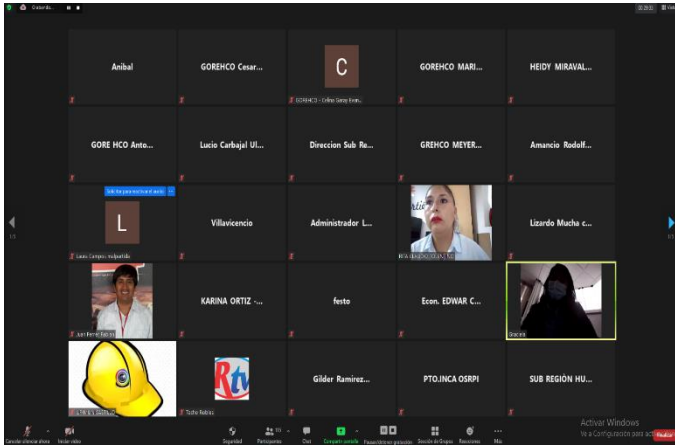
Anibal
GOREHCO Cesar...
C
GOREHCO - Celina Garay Evan...
GOREHCO MARI...
HEIDY MIRAVAL...
GORE HCO Anto...
Lucio Carbajal Ul...
Direccion Sub Re...
GREHCO MEYER...
Amancio Rodolf...
L
Lucas Campos Independiente
Villavicencio
Administrador L...
Lizardo Mucha c...
Juan Ferrer Balcazar
KARINA ORTIZ -...
festo
Econ. EDWAR C...
Gracias
Gilder Ramirez...
PTO.INCA OSRPI
SUB REGIÒN HU...
Rtv
Tiche Rebis
1/3
1/3
Cancelar silenciar ahora
Iniciar video
Seguridad
Participantes
Chat
Compartir pantalla
Pausar/detener grabación
Sesión de Grupos
Reacciones
Más
Activar Windows
Ve a Configuración para activar Windows.
Finalizar
Ver